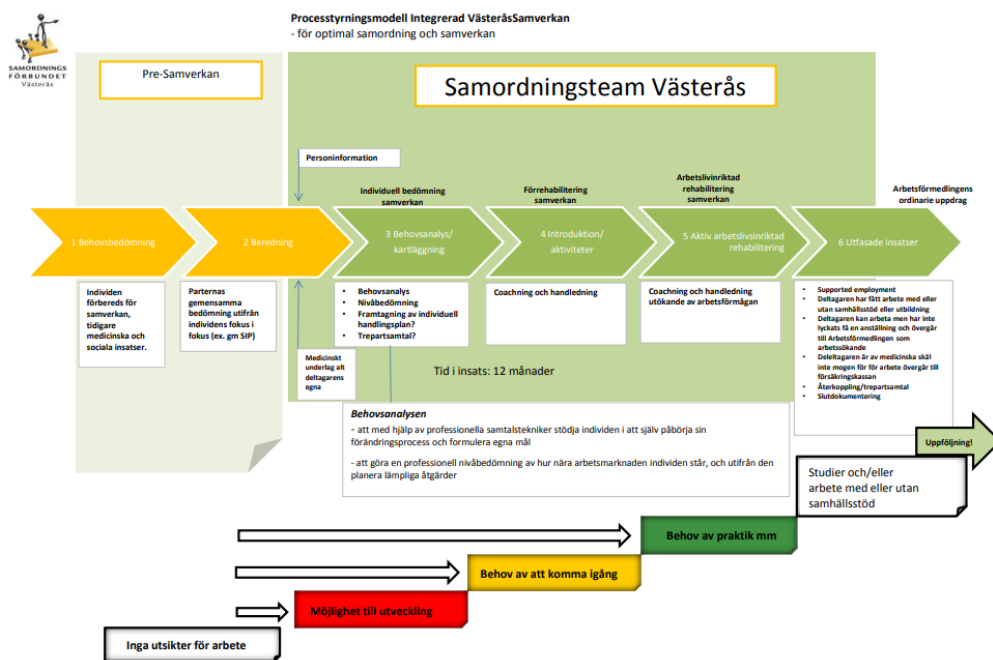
SAMORDNINGS FÖRBUNDET Västerås

Processtyrningsmodell Integrerad VästeråsSamverkan
- för optimal samordning och samverkan

Pre-Samverkan

Samordningsteam Västerås

Personinformation

Individuell bedömning samverkan

Förrehabilitering samverkan

Arbetslivinriktad rehabilitering samverkan

Arbetsförmedlingens ordinarie uppdrag

1 Behovsbedömning

2 Beredning

3 Behovsanalys/ kartläggning

4 Introduktion/ aktiviteter

5 Aktiv arbetslivsinriktad rehabilitering

6 Utfasade insatser

Individen förbereds för samverkan, tidigare medicinska och sociala insatser.

Parternas gemensamma bedömning utifrån individens fokus i fokus (ex. gm SIP)

- Behovsanalys
- Nivåbedömning
- Framtagning av individuell handlingsplan?
- Trepartsamtal?

Coachning och handledning

Coachning och handledning utökande av arbetsförmågan

- Supported employment
- Deltagaren har fått arbete med eller utan samhällsstöd eller utbildning
- Deltagaren kan arbeta men har inte lyckats få en anställning och övergår till Arbetsförmedlingen som arbetssökande
- Deleltagaren är av medicinska skäl inte mogen för för arbete övergår till försäkringskassan
- Återkoppling/trepartsamtal
- Slutdokumentering

Medicinskt underlag alt deltagarens egna

Tid i insats: 12 månader

Behovsanalysen
- att med hjälp av professionella samtalstekniker stödja individen i att själv påbörja sin förändringsprocess och formulera egna mål
- att göra en professionell nivåbedömning av hur nära arbetsmarknaden individen står, och utifrån den planera lämpliga åtgärder

Uppföljning!

Studier och/eller arbete med eller utan samhällsstöd

Behov av praktik mm

Behov av att komma igång

Möjlighet till utveckling

Inga utsikter för arbete